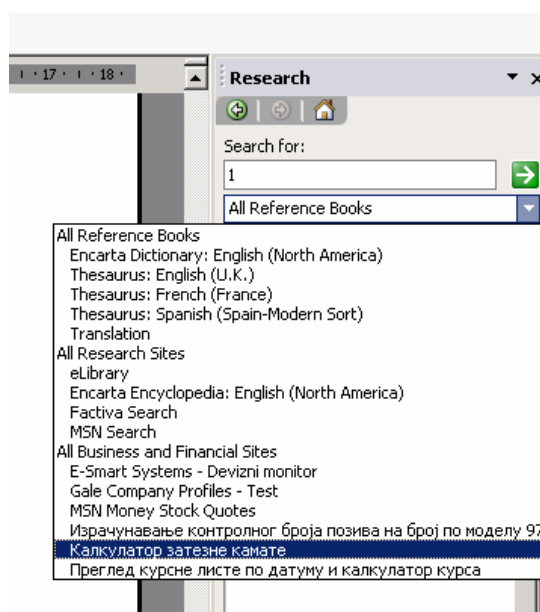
17 · · · 18 ·

Research

Search for:

1

All Reference Books

All Reference Books
Encarta Dictionary: English (North America)
Thesaurus: English (U.K.)
Thesaurus: French (France)
Thesaurus: Spanish (Spain-Modern Sort)
Translation
All Research Sites
eLibrary
Encarta Encyclopedia: English (North America)
Factiva Search
MSN Search
All Business and Financial Sites
E-Smart Systems - Devizni monitor
Gale Company Profiles - Test
MSN Money Stock Quotes
Израчунавање контролног броја позива на број по моделу 97
Калкулатор затезне камате
Преглед курсне листе по датуму и калкулатор курса